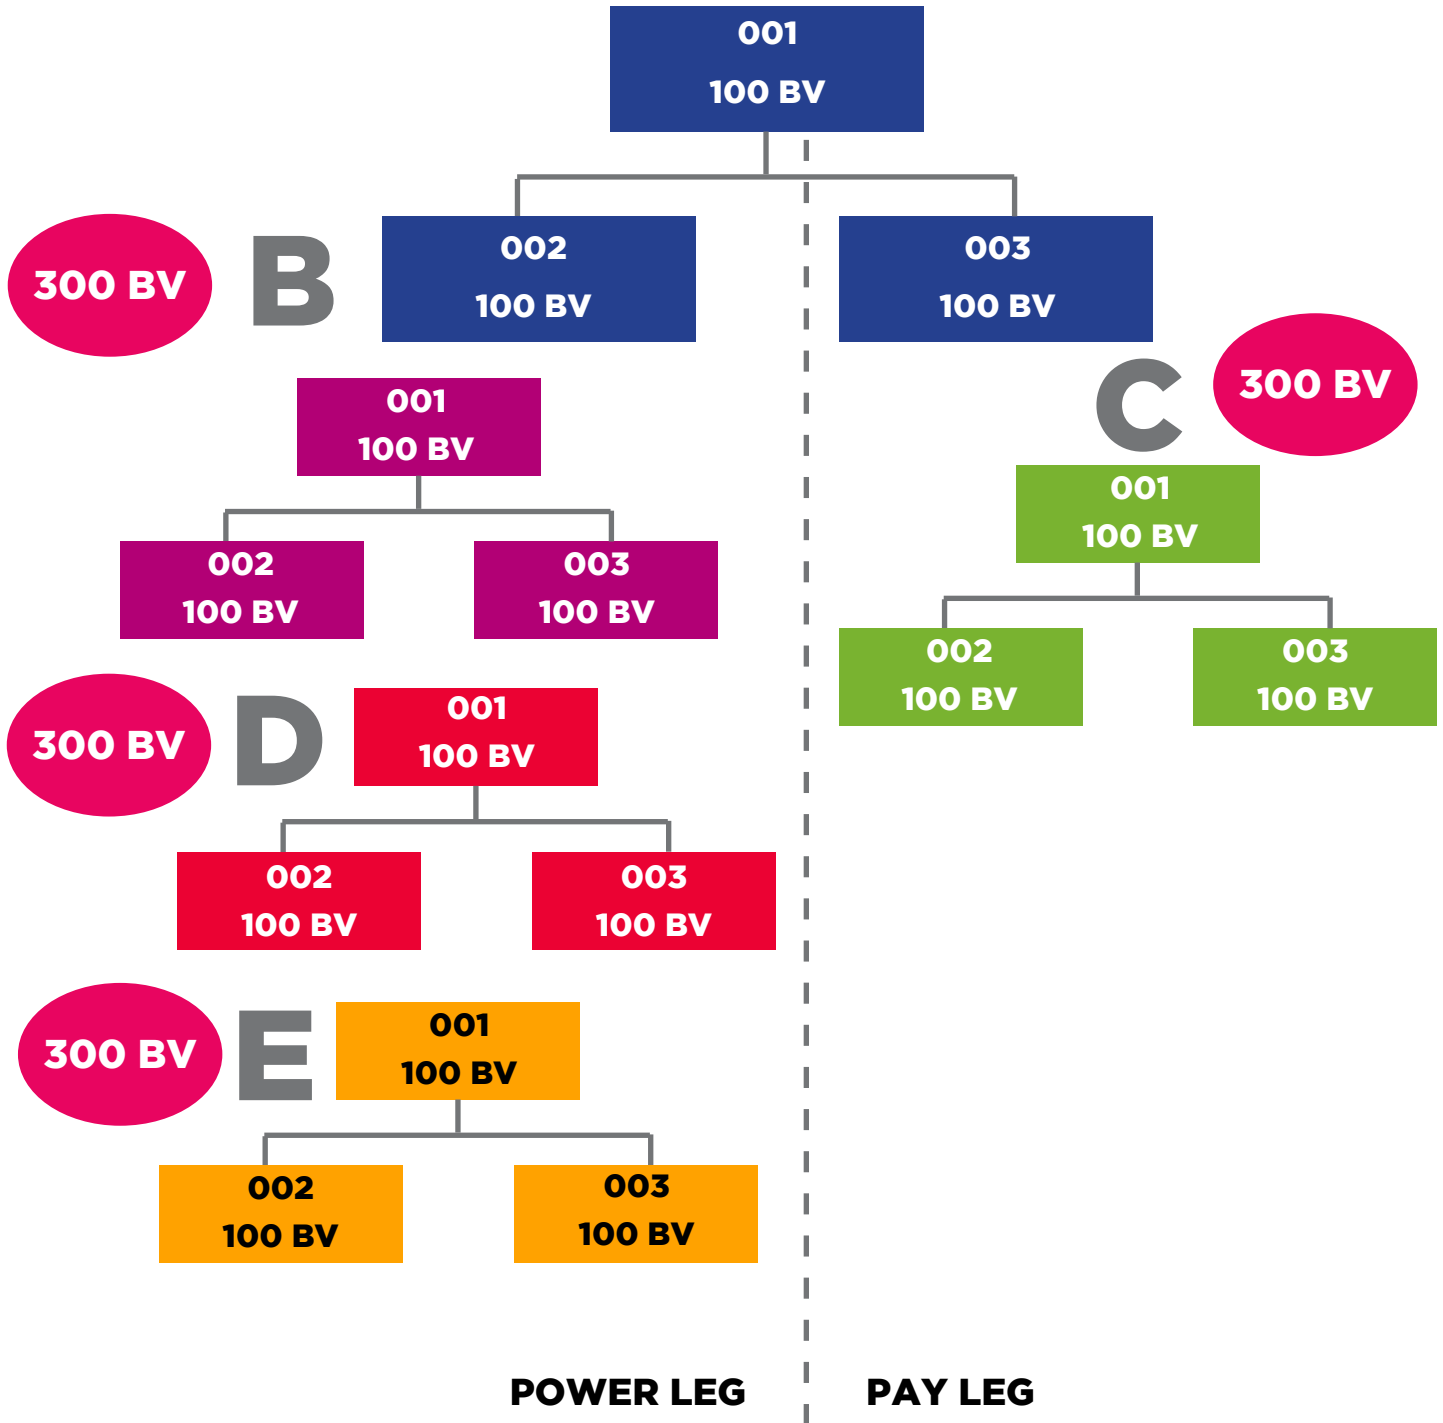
001
100 BV

300 BV
B

002
100 BV

003
100 BV

C
300 BV

001
100 BV

002
100 BV

003
100 BV

001
100 BV

002
100 BV

003
100 BV

300 BV
D

001
100 BV

002
100 BV

003
100 BV

300 BV
E

001
100 BV

002
100 BV

003
100 BV

POWER LEG

PAY LEG